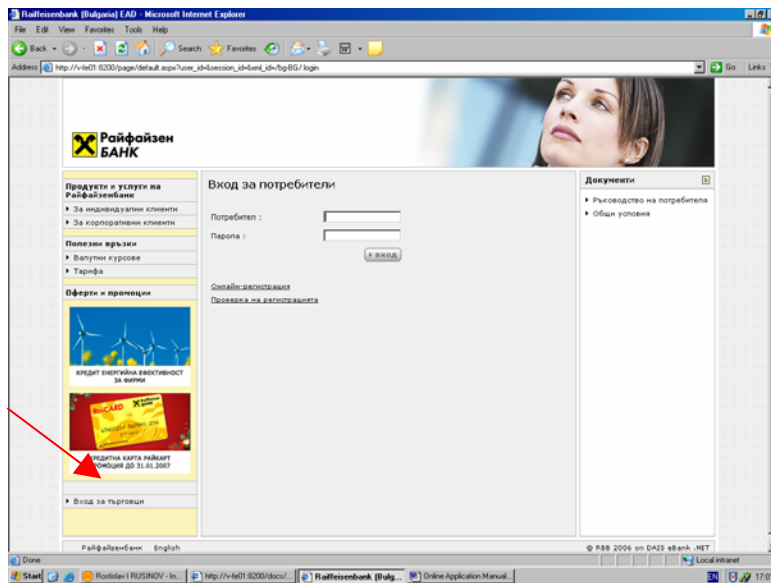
Raiffeisenbank (Bulgaria) EAD - Microsoft Internet Explorer

File Edit View Favorites Tools Help

Back Search Favorites

Address http://v-fe01:8200/page/default.aspx?user_id=&session_id=&xml_id=/bg-BG/.login

Go Links

Райфайзен БАНК

Продукти и услуги на Райфайзенбанк

За индивидуални клиенти

За корпоративни клиенти

Полезни връзки

Валутни курсове

Тарифа

Оферти и промоции

КРЕДИТ ЕНЕРГИЙНА ЕФЕКТИВНОСТ ЗА ФИРМИ

RaiCARD

КРЕДИТНА КАРТА РАЙКАРТ ПРОМОЦИЯ ДО 31.01.2007

Вход за търговци

Вход за потребители

Потребител :

Парола :

вход

Онлайн-регистрация

Проверка на регистрацията

Документи

Ръководство на потребителя

Общи условия

Райфайзенбанк English

© RBB 2006 on DAIS eBank .NET

Done

Local intranet

Start

Rostislav I RUSINOV - In...

http://v-fe01:8200/docs/...

Raiffeisenbank (Bulg...

Online Application Manual...

EN

17:0